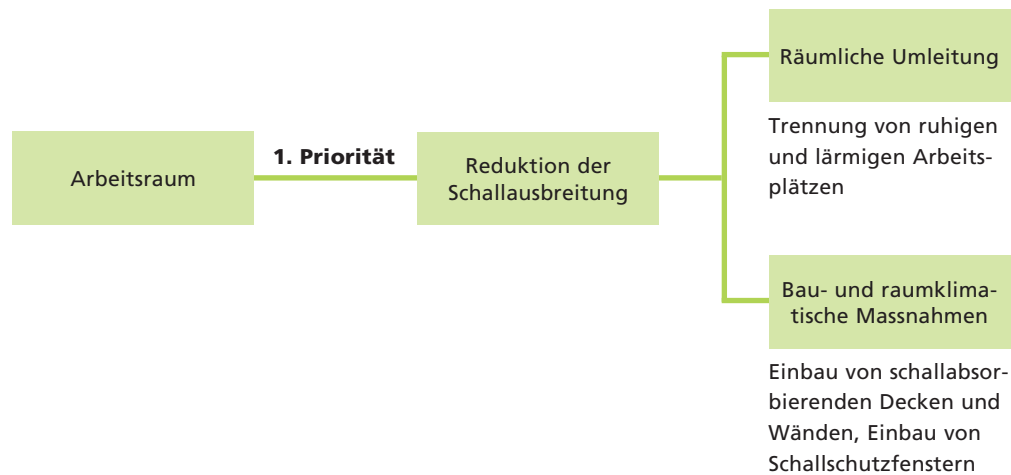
Arbeitsraum

1. Priorität

Reduktion der Schallausbreitung

Räumliche Umleitung

Trennung von ruhigen und lärmigen Arbeitsplätzen

Bau- und raumklimatische Massnahmen

Einbau von schallabsorbierenden Decken und Wänden, Einbau von Schallschutzfenstern